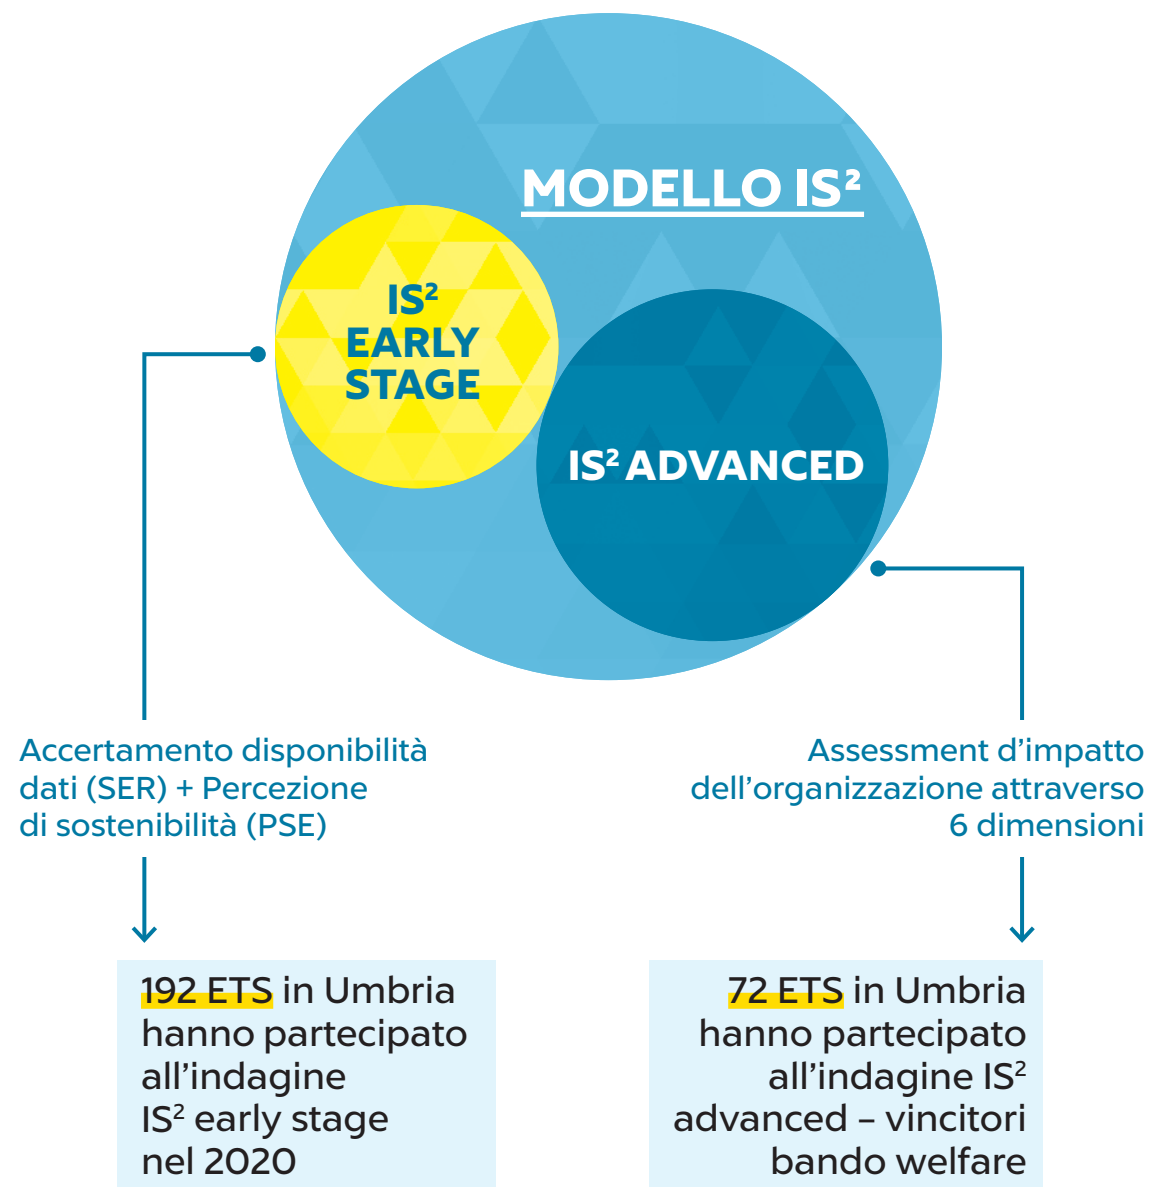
MODELLO IS$^2$

IS$^2$ EARLY STAGE

IS$^2$ ADVANCED

Accertamento disponibilità dati (SER) + Percezione di sostenibilità (PSE)

192 ETS in Umbria hanno partecipato all’indagine IS$^2$ early stage nel 2020

Assessment d’impatto dell’organizzazione attraverso 6 dimensioni

72 ETS in Umbria hanno partecipato all’indagine IS$^2$ advanced – vincitori bando welfare